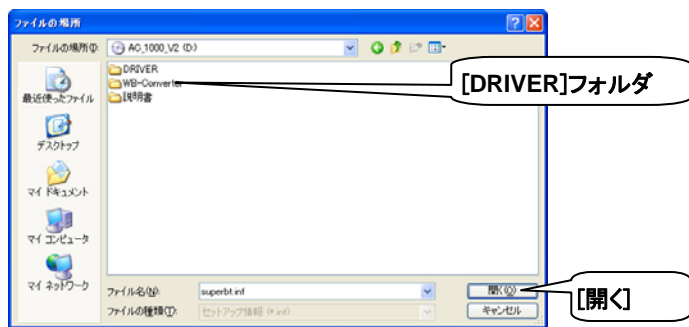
ファイルの場所

ファイルの場所(I): AC_1000_V2 (D:)

DRIVER
WB-Converter
説明書

[DRIVER]フォルダ

最近使ったファイル
デスクトップ
マイ ドキュメント
マイ コンピュータ
マイ ネットワーク

ファイル名(N): superbt.inf
ファイルの種類(T): セットアップ情報 (*.inf)

開く(O)
キャンセル

[開く]